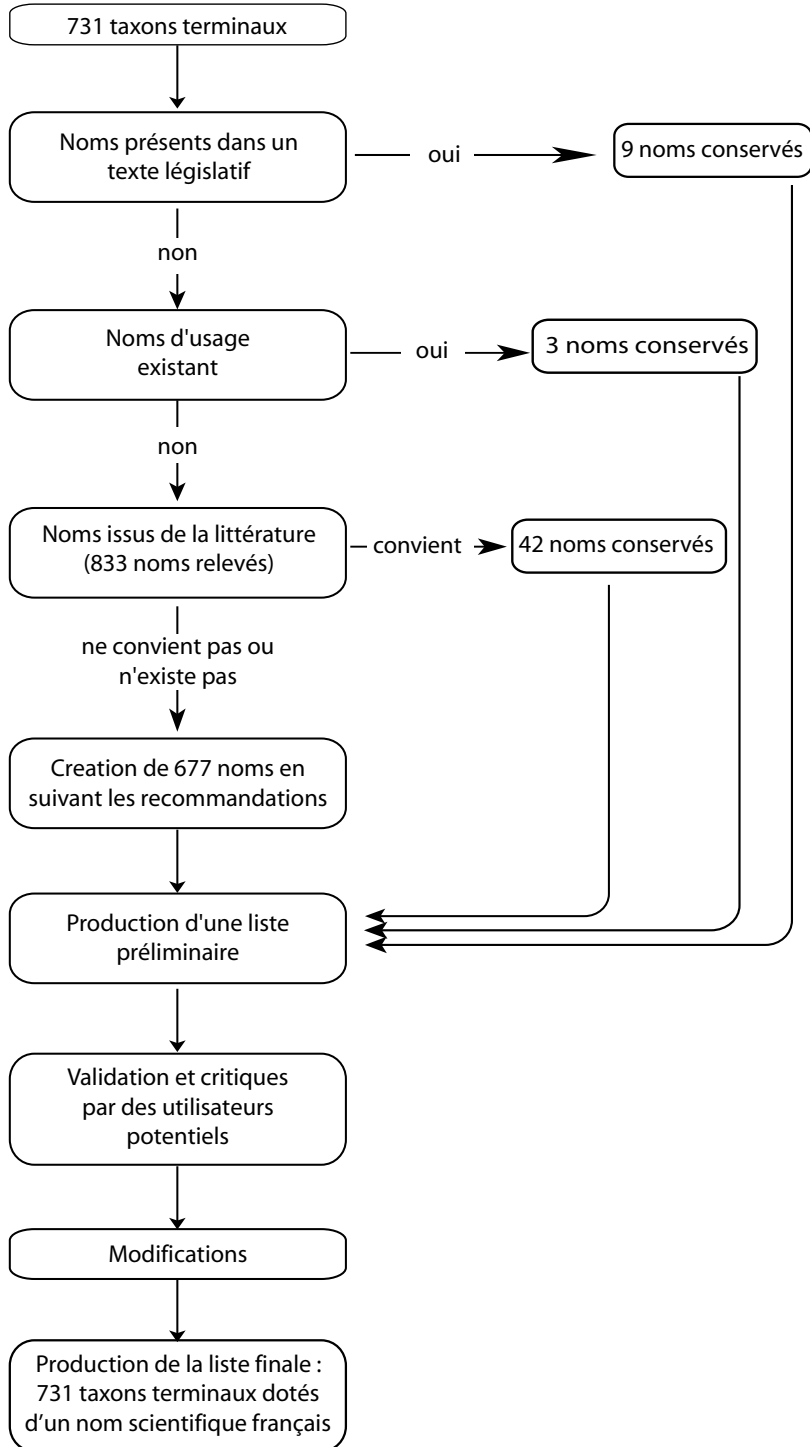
731 taxons terminaux

Noms présents dans un texte législatif

oui

9 noms conservés

non

Noms d'usage existant

oui

3 noms conservés

non

Noms issus de la littérature (833 noms relevés)

convient

42 noms conservés

ne convient pas ou n'existe pas

Creation de 677 noms en suivant les recommandations

Production d'une liste préliminaire

Validation et critiques par des utilisateurs potentiels

Modifications

Production de la liste finale : 731 taxons terminaux dotés d'un nom scientifique français